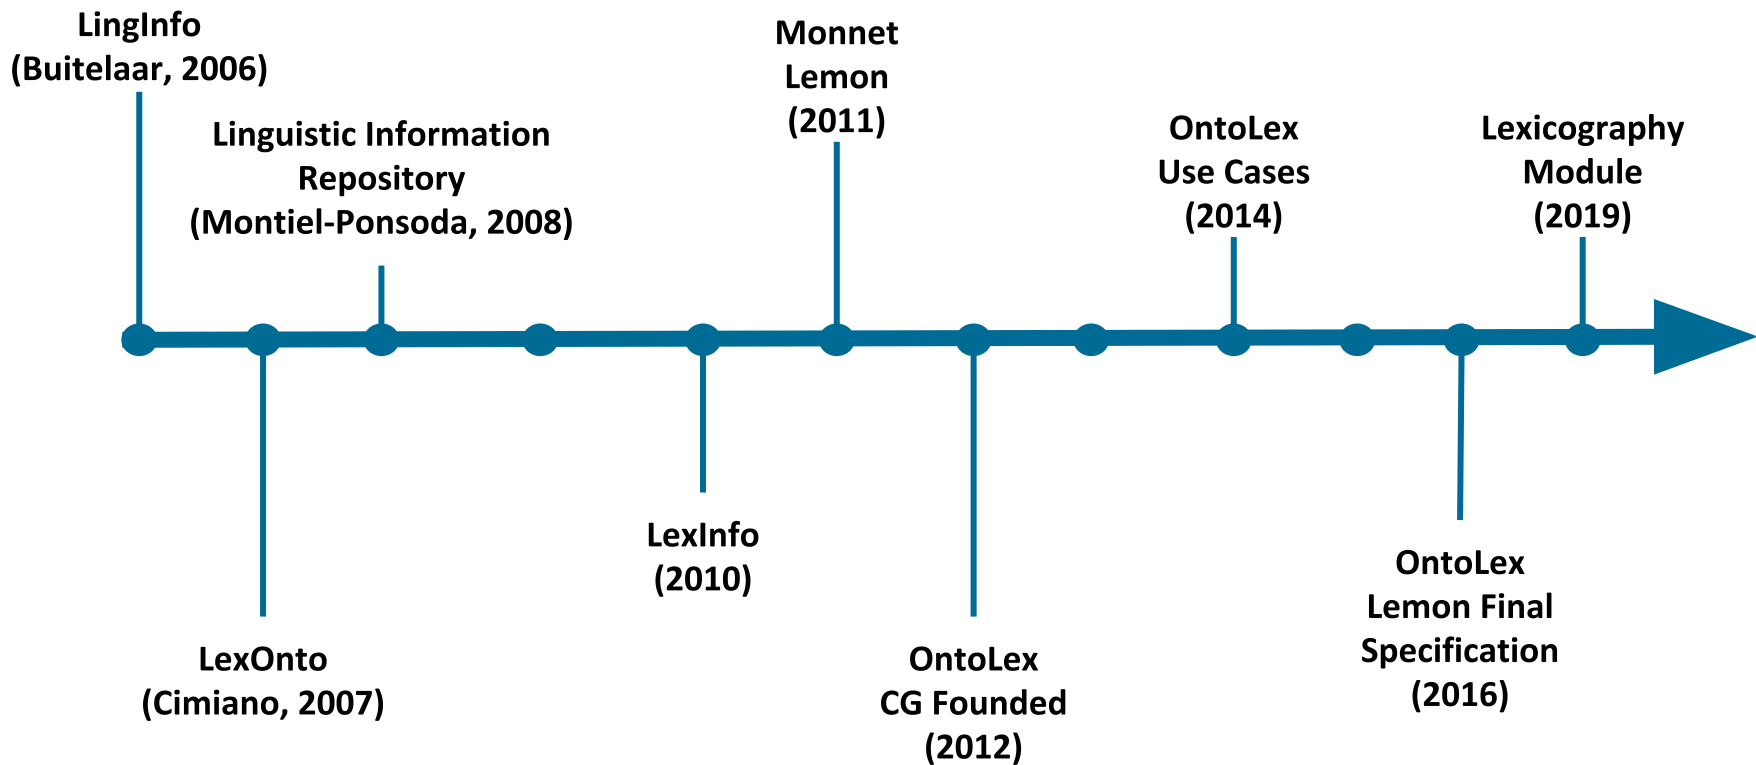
LingInfo
(Buitelaar, 2006)

LexOnto
(Cimiano, 2007)

Linguistic Information
Repository
(Montiel-Ponsoda, 2008)

LexInfo
(2010)

Monnet
Lemon
(2011)

OntoLex
CG Founded
(2012)

OntoLex
Use Cases
(2014)

OntoLex
Lemon Final
Specification
(2016)

Lexicography
Module
(2019)